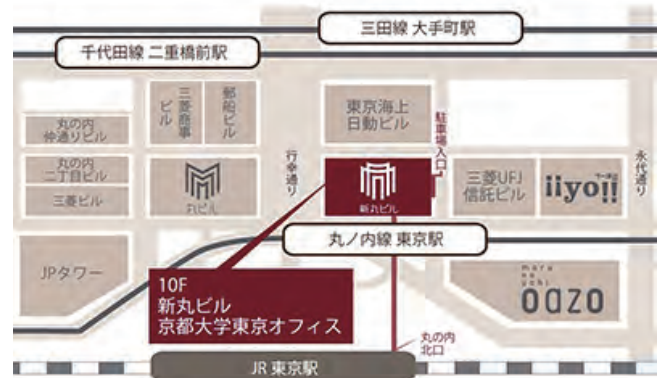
三田線 大手町駅

千代田線 二重橋前駅

丸の内仲通りビル

丸の内二丁目ビル

三菱ビル

三菱商事ビル

郵船ビル

丸ビル

行幸通り

東京海上日動ビル

駐車場入口

新丸ビル

三菱UFJ信託ビル

iiyo!!

永代通り

丸ノ内線 東京駅

JPタワー

10F
新丸ビル
京都大学東京オフィス

OAZO

丸の内北口

JR 東京駅